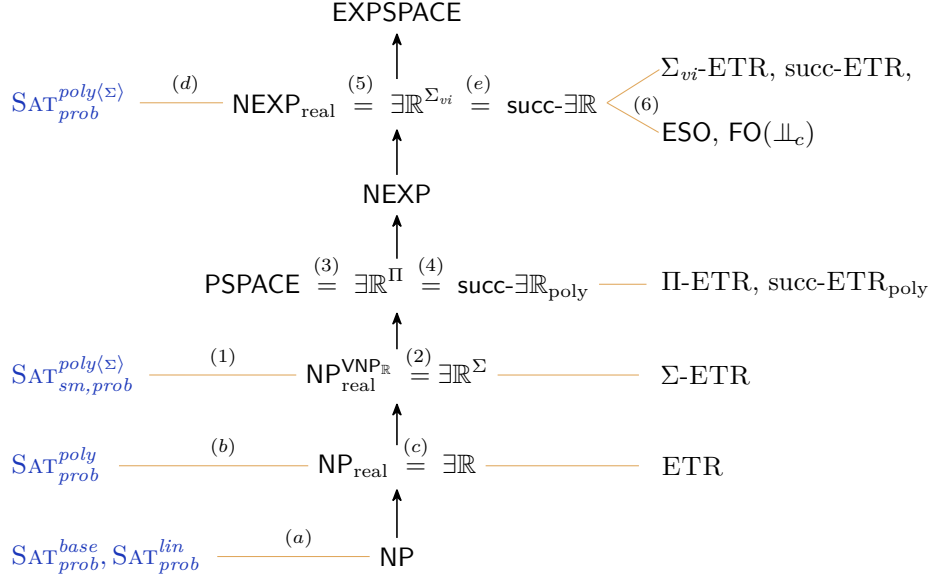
EXPSPACE

$\text{SAT}_{prob}^{poly\langle\Sigma\rangle}$ $(d)$ $\text{NEXP}_{\text{real}} \overset{(5)}{=} \exists\mathbb{R}^{\Sigma_{vi}} \overset{(e)}{=} \text{succ-}\exists\mathbb{R}$ $(6)$ $\Sigma_{vi}$-ETR, succ-ETR, ESO, $\text{FO}(\perp\!\!\!\perp_c)$

NEXP

$\text{PSPACE} \overset{(3)}{=} \exists\mathbb{R}^{\Pi} \overset{(4)}{=} \text{succ-}\exists\mathbb{R}_{\text{poly}}$ $\Pi$-ETR, succ-$\text{ETR}_{\text{poly}}$

$\text{SAT}_{sm,prob}^{poly\langle\Sigma\rangle}$ $(1)$ $\text{NP}_{\text{real}}^{\text{VNP}_{\mathbb{R}}} \overset{(2)}{=} \exists\mathbb{R}^{\Sigma}$ $\Sigma$-ETR

$\text{SAT}_{prob}^{poly}$ $(b)$ $\text{NP}_{\text{real}} \overset{(c)}{=} \exists\mathbb{R}$ ETR

$\text{SAT}_{prob}^{base}, \text{SAT}_{prob}^{lin}$ $(a)$ NP